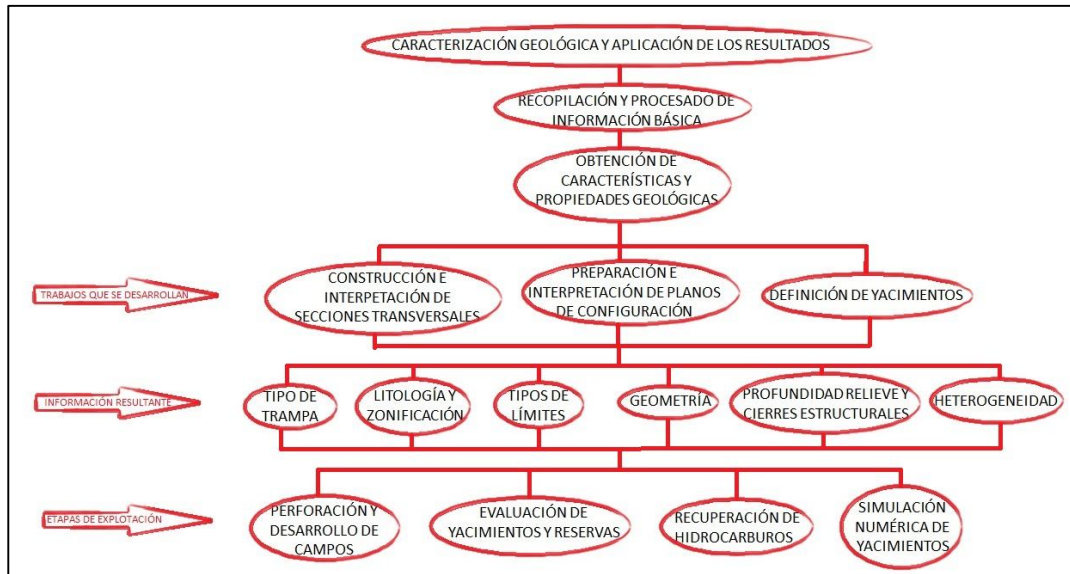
CARACTERIZACIÓN GEOLÓGICA Y APLICACIÓN DE LOS RESULTADOS

RECOPILACIÓN Y PROCESADO DE INFORMACIÓN BÁSICA

OBTENCIÓN DE CARACTERÍSTICAS Y PROPIEDADES GEOLÓGICAS

TRABAJOS QUE SE DESARROLLAN

CONSTRUCCIÓN E INTERPETACIÓN DE SECCIONES TRANSVERSALES

PREPARACIÓN E INTERPRETACIÓN DE PLANOS DE CONFIGURACIÓN

DEFINICIÓN DE YACIMIENTOS

INFORMACIÓN RESULTANTE

TIPO DE TRAMPA

LITOLOGÍA Y ZONIFICACIÓN

TIPOS DE LÍMITES

GEOMETRÍA

PROFUNDIDAD RELIEVE Y CIERRES ESTRUCTURALES

HETEROGENEIDAD

ETAPAS DE EXPLOTACIÓN

PERFORACIÓN Y DESARROLLO DE CAMPOS

EVALUACIÓN DE YACIMIENTOS Y RESERVAS

RECUPERACIÓN DE HIDROCARBUROS

SIMULACIÓN NUMÉRICA DE YACIMIENTOS